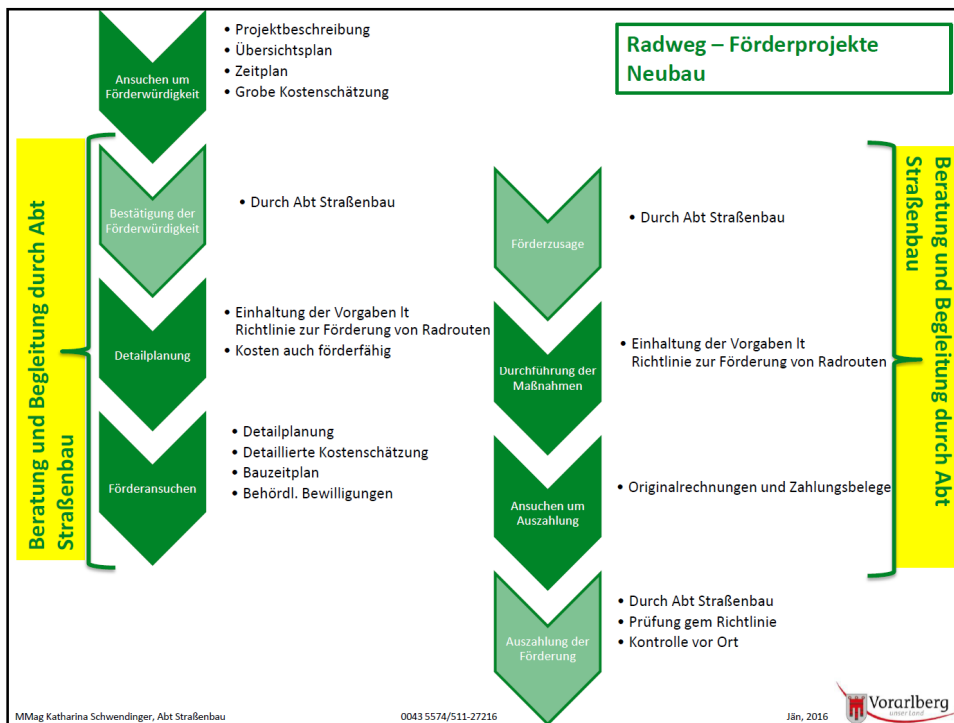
Radweg – Förderprojekte Neubau

Beratung und Begleitung durch Abt Straßenbau

Ansuchen um Förderwürdigkeit

• Projektbeschreibung
• Übersichtsplan
• Zeitplan
• Grobe Kostenschätzung

Bestätigung der Förderwürdigkeit

• Durch Abt Straßenbau

Detailplanung

• Einhaltung der Vorgaben lt Richtlinie zur Förderung von Radrouten
• Kosten auch förderfähig

Förderansuchen

• Detailplanung
• Detaillierte Kostenschätzung
• Bauzeitplan
• Behördl. Bewilligungen

Beratung und Begleitung durch Abt Straßenbau

Förderzusage

• Durch Abt Straßenbau

Durchführung der Maßnahmen

• Einhaltung der Vorgaben lt Richtlinie zur Förderung von Radrouten

Ansuchen um Auszahlung

• Originalrechnungen und Zahlungsbelege

Auszahlung der Förderung

• Durch Abt Straßenbau
• Prüfung gem Richtlinie
• Kontrolle vor Ort

MMag Katharina Schwendinger, Abt Straßenbau

0043 5574/511-27216

Jän, 2016

Vorarlberg
unser Land